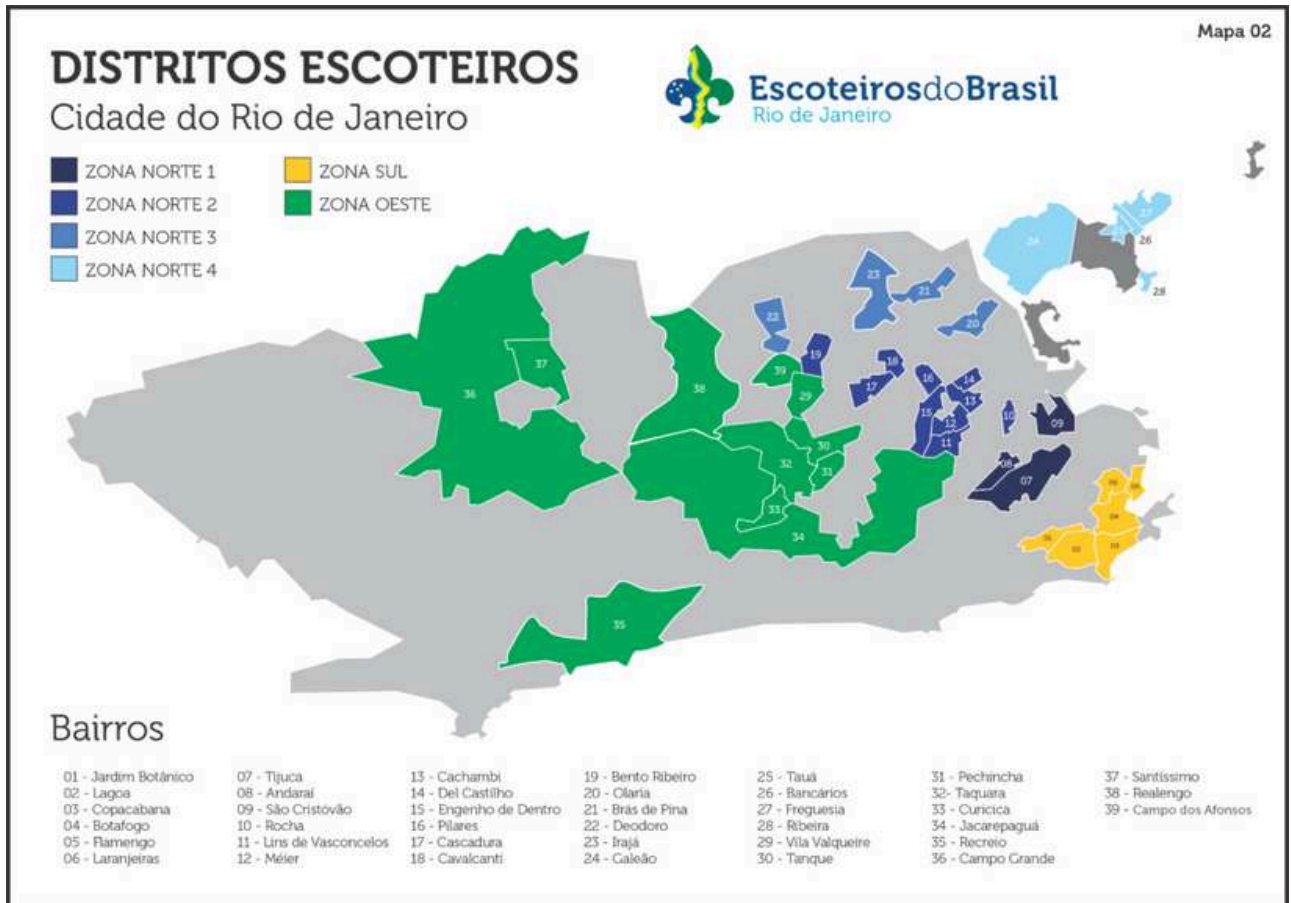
Mapa 02

DISTRITOS ESCOTEIROS
Cidade do Rio de Janeiro

EscoteirosdoBrasil
Rio de Janeiro

ZONA NORTE 1
ZONA NORTE 2
ZONA NORTE 3
ZONA NORTE 4
ZONA SUL
ZONA OESTE

36 37 38 39 22 23 21 20 19 29 30 32 31 33 34 35 18 17 16 14 13 15 12 11 10 09 08 07 24 26 27 28 05 06 04 02 03 01

Bairros

01 - Jardim Botânico
02 - Lagoa
03 - Copacabana
04 - Botafogo
05 - Flamengo
06 - Laranjeiras
07 - Tijuca
08 - Andaraí
09 - São Cristóvão
10 - Rocha
11 - Lins de Vasconcelos
12 - Méier
13 - Cachambi
14 - Del Castilho
15 - Engenho de Dentro
16 - Pilares
17 - Cascadura
18 - Cavalcanti
19 - Bento Ribeiro
20 - Olaria
21 - Brás de Pina
22 - Deodoro
23 - Irajá
24 - Galeão
25 - Tauá
26 - Bancários
27 - Freguesia
28 - Ribeira
29 - Vila Valqueire
30 - Tanque
31 - Pechincha
32- Taquara
33 - Curicica
34 - Jacarepaguá
35 - Recreio
36 - Campo Grande
37 - Santíssimo
38 - Realengo
39 - Campo dos Afonsos